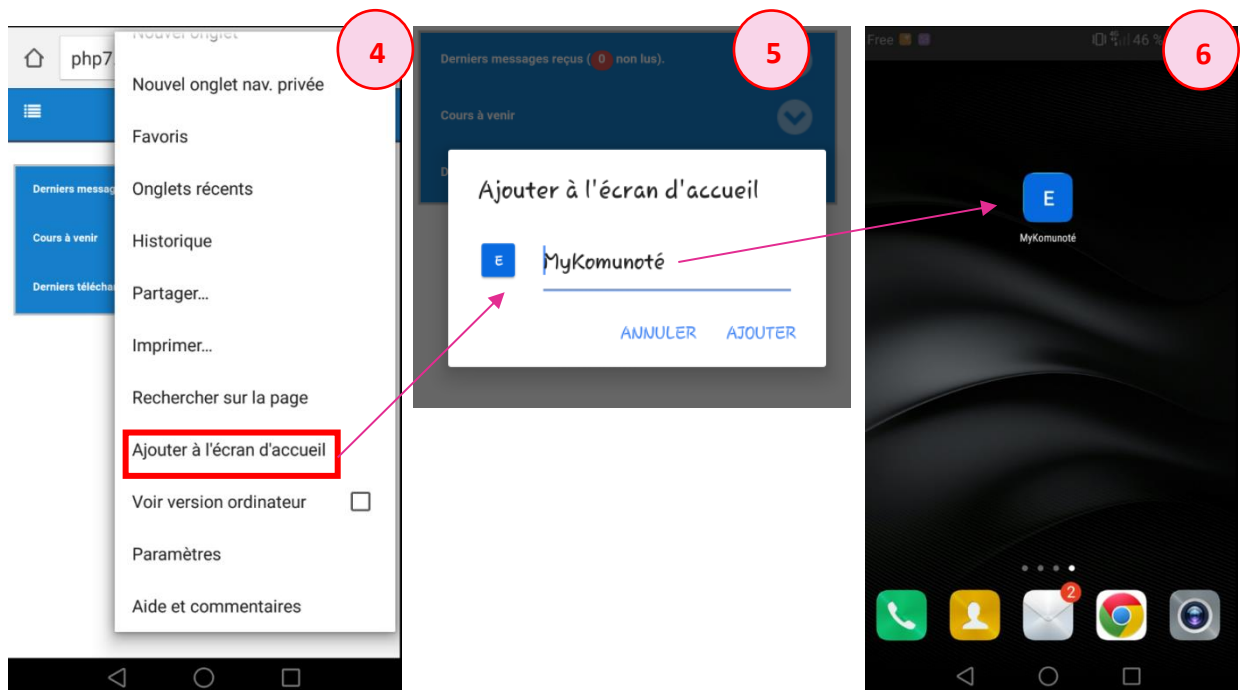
php7

Derniers messag

Cours à venir

Derniers téléchar

Nouvel onglet

4

Nouvel onglet nav. privée

Favoris

Onglets récents

Historique

Partager...

Imprimer...

Rechercher sur la page

Ajouter à l'écran d'accueil

Voir version ordinateur

Paramètres

Aide et commentaires

5

Derniers messages reçus ( 0 non lus).

Cours à venir

D

Ajouter à l'écran d'accueil

E

MyKomunoté

ANNULER AJOUTER

Free

46 %

6

E

MyKomunoté

2